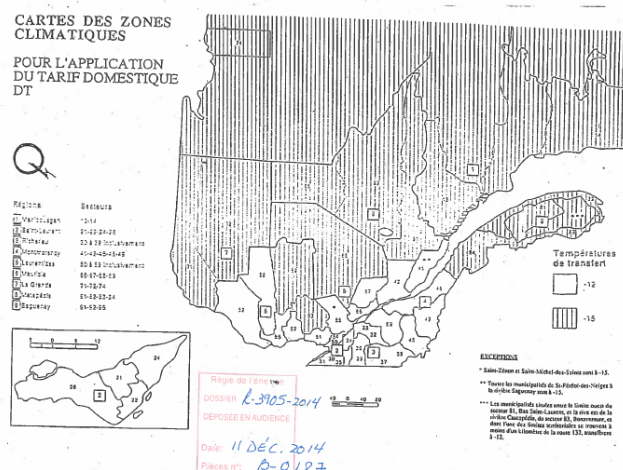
CARTES DES ZONES CLIMATIQUES

POUR L'APPLICATION DU TARIF DOMESTIQUE DT

Régions | Secteurs
1 Manicouagan | 10-11
2 Saint-Laurent | 21-22-24-25
3 Richelieu | 30 à 39 inclusivement
4 Montmorency | 41-43-45-46-48
5 Laurentides | 50 à 59 inclusivement
6 Mauricie | 66-67-68-69
7 La Grande | 71-72-74
8 Matapédia | 81-82-83-84
9 Saguenay | 91-92-93

Températures de transfert

-12

-15

EXCEPTIONS

* Saint-Zénon et Saint-Michel-des-Saints sont à -15.

** Toutes les municipalités de St-Fidèle-des-Neiges à la rivière Saguenay sont à -15.

*** Les municipalités situées entre la limite ouest du secteur 81, Bas Saint-Laurent, et la rive est de la rivière Cascapédia, du secteur 83, Bonaventure, et dont l'une des limites territoriales se trouvent à moins d'un kilomètre de la route 132, transfèrent à -12.

Régie de l'énergie
DOSSIER: R-3905-2014
DÉPOSÉE EN AUDIENCE
Date: 11 DÉC. 2014
Pièce n°: B-0127